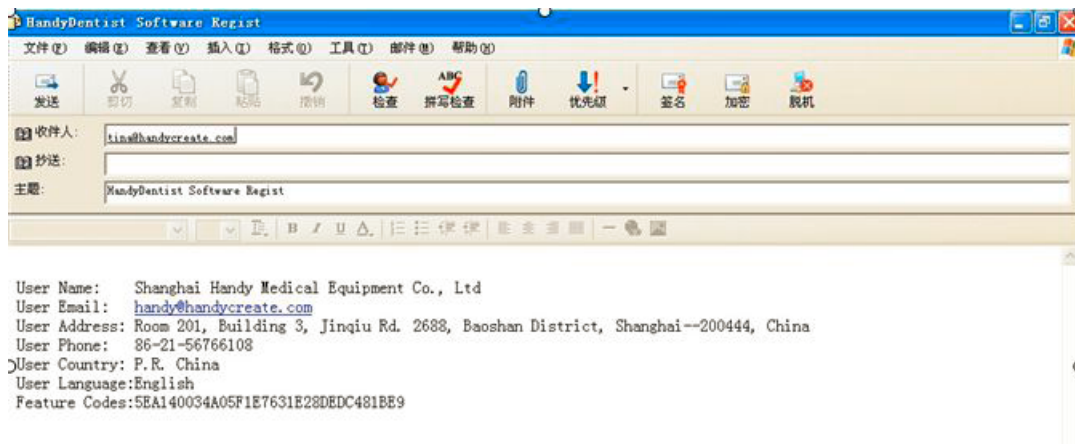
HandyDentist Software Regist

文件(F) 编辑(E) 查看(V) 插入(I) 格式(O) 工具(T) 邮件(M) 帮助(H)

发送 剪切 复制 粘贴 撤销 检查 拼写检查 附件 优先级 签名 加密 脱机

收件人: tina@handycreate.com
抄送:
主题: HandyDentist Software Regist

B I U A

User Name: Shanghai Handy Medical Equipment Co., Ltd
User Email: handy@handycreate.com
User Address: Room 201, Building 3, Jinqiu Rd. 2688, Baoshan District, Shanghai--200444, China
User Phone: 86-21-56766108
User Country: P.R. China
User Language:English
Feature Codes:5EA140034A05F1E7631E28DEDC481BE9